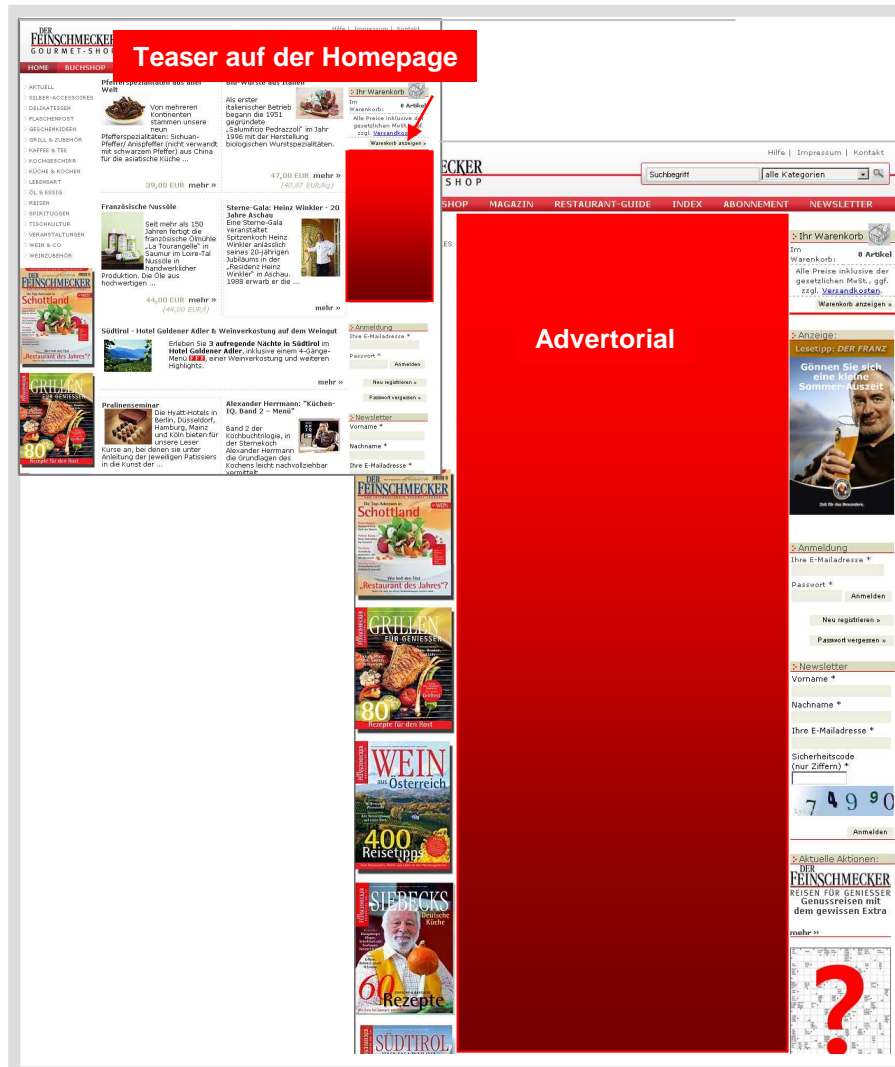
DER FEINSCHMECKER GOURMET-SHOP

Hilfe | Impressum | Kontakt

Teaser auf der Homepage

HOME BUCHSHOP

AKTUELL
SILBER-ACCESSOIRES
DELIKATESSEN
FLASCHENPOST
GESCHENKIDEEN
GRILL & ZUBEHÖR
KAFFEE & TEE
KOCHGESCHIRR
KÜCHE & KOCHEN
LEBENSART
ÖL & ESSIG
REISEN
SPIRITUOSEN
TISCHKULTUR
VERANSTALTUNGEN
WEIN & CO
WEINZUBEHÖR

Pfefferspezialitäten aus aller Welt

Von mehreren Kontinenten stammen unsere neun Pfefferspezialitäten: Sichuan-Pfeffer/ Anispfeffer (nicht verwandt mit schwarzem Pfeffer) aus China für die asiatische Küche ...

39,00 EUR mehr »

Bio-Würste aus Italien

Als erster italienischer Betrieb begann die 1951 gegründete „Salumificio Pedrazzoli" im Jahr 1996 mit der Herstellung biologischen Wurstspezialitäten.

47,00 EUR mehr »
(40,87 EUR/kg)

Ihr Warenkorb
Im Warenkorb: 0 Artikel
Alle Preise inklusive der gesetzlichen MwSt., ggf. zzgl. Versandkosten.
Warenkorb anzeigen »

Französische Nussöle

Seit mehr als 150 Jahren fertigt die französische Ölmühle „La Tourangelle" in Saumur im Loire-Tal Nussöle in handwerklicher Produktion. Die Öle aus hochwertigen ...

44,00 EUR mehr »
(44,00 EUR/l)

Sterne-Gala: Heinz Winkler - 20 Jahre Aschau

Eine Sterne-Gala veranstaltet Spitzenkoch Heinz Winkler anlässlich seines 20-jährigen Jubiläums in der „Residenz Heinz Winkler" in Aschau. 1988 erwarb er die ...

mehr »

Südtirol - Hotel Goldener Adler & Weinverkostung auf dem Weingut

Erleben Sie 3 aufregende Nächte in Südtirol im Hotel Goldener Adler, inklusive einem 4-Gänge-Menü, einer Weinverkostung und weiteren Highlights.

mehr »

Anmeldung
Ihre E-Mailadresse *
Passwort *
Anmelden
Neu registrieren »
Passwort vergessen »

Pralinenseminar

Die Hyatt-Hotels in Berlin, Düsseldorf, Hamburg, Mainz und Köln bieten für unsere Leser Kurse an, bei denen sie unter Anleitung der jeweiligen Patissiers in die Kunst der ...

Alexander Herrmann: "Küchen-IQ. Band 2 – Menü"

Band 2 der Kochbuchtrilogie, in der Sternekoch Alexander Herrmann die Grundlagen des Kochens leicht nachvollziehbar vermittelt ...

Newsletter
Vorname *
Nachname *
Ihre E-Mailadresse *

DER FEINSCHMECKER Schottland „Restaurant des Jahres"?
GRILLEN FÜR GENIESSER 80 Rezepte für den Rost

Hilfe | Impressum | Kontakt

ECKER
SHOP

Suchbegriff
alle Kategorien

SHOP MAGAZIN RESTAURANT-GUIDE INDEX ABONNEMENT NEWSLETTER

Advertorial

Ihr Warenkorb
Im Warenkorb: 0 Artikel
Alle Preise inklusive der gesetzlichen MwSt., ggf. zzgl. Versandkosten.
Warenkorb anzeigen »

Anzeige:
Lesetipp: DER FRANZ
Gönnen Sie sich eine kleine Sommer-Auszeit

Anmeldung
Ihre E-Mailadresse *
Passwort *
Anmelden
Neu registrieren »
Passwort vergessen »

Newsletter
Vorname *
Nachname *
Ihre E-Mailadresse *
Sicherheitscode (nur Ziffern) *
7 4 9 0
Anmelden

Aktuelle Aktionen:
DER FEINSCHMECKER
REISEN FÜR GENIESSER
Genussreisen mit dem gewissen Extra
mehr »

DER FEINSCHMECKER Schottland „Restaurant des Jahres"?
GRILLEN FÜR GENIESSER 80 Rezepte für den Rost
WEIN aus Österreich 400 Reisetipps
SIEBECKS Deutsche Küche 60 Rezepte
SÜDTIROL